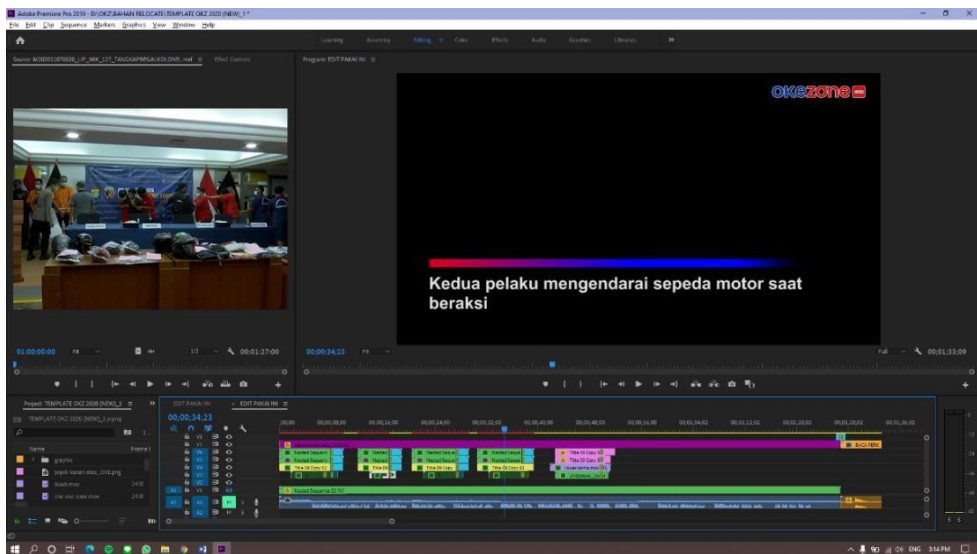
Adobe Premiere Pro 2019 - D:\OKZ\BAHAN RELOCATE\TEMPLATE OKZ 2020 (NEW)_1 *

File Edit Clip Sequence Markers Graphics View Window Help

Learning Assembly Editing Color Effects Audio Graphics Libraries

Source: M0303_UP_MM_127_TANGKAPBEGALKOLONG.mxf Effect Controls

Program: EDIT PAKAI INI

okezone

Kedua pelaku mengendarai sepeda motor saat beraksi

01:00:00:00 Fit 1/2 00:01:27:00

00:00:34:23 Fit Full 00:01:33:09

Project: TEMPLATE OKZ 2020 (NEW)_1

TEMPLATE OKZ 2020 (NEW)_1.prproj

Name Frame R

graphic

pojok kanan atas_OKZ.png

black.mov

line stor (use).mov

EDIT PAKAI INI EDIT PAKAI INI

00:00:34:23

Nested Sequence

Title 08

BACA PERA

Nested Sequence 02 (V)

ENG 3:14 PM